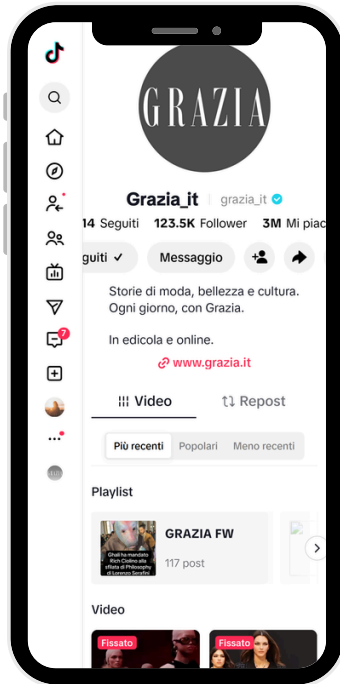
GRAZIA

Grazia_it grazia_it

14 Seguiti 123.5K Follower 3M Mi piac

guiti ✓ Messaggio

Storie di moda, bellezza e cultura. Ogni giorno, con Grazia.

In edicola e online.

www.grazia.it

Video Repost

Più recenti Popolari Meno recenti

Playlist

Ghali ha mandato Rich Ciolino alla sfilata di Philosophy di Lorenzo Serafini

GRAZIA FW

117 post

Video

Fissato

Fissato

7